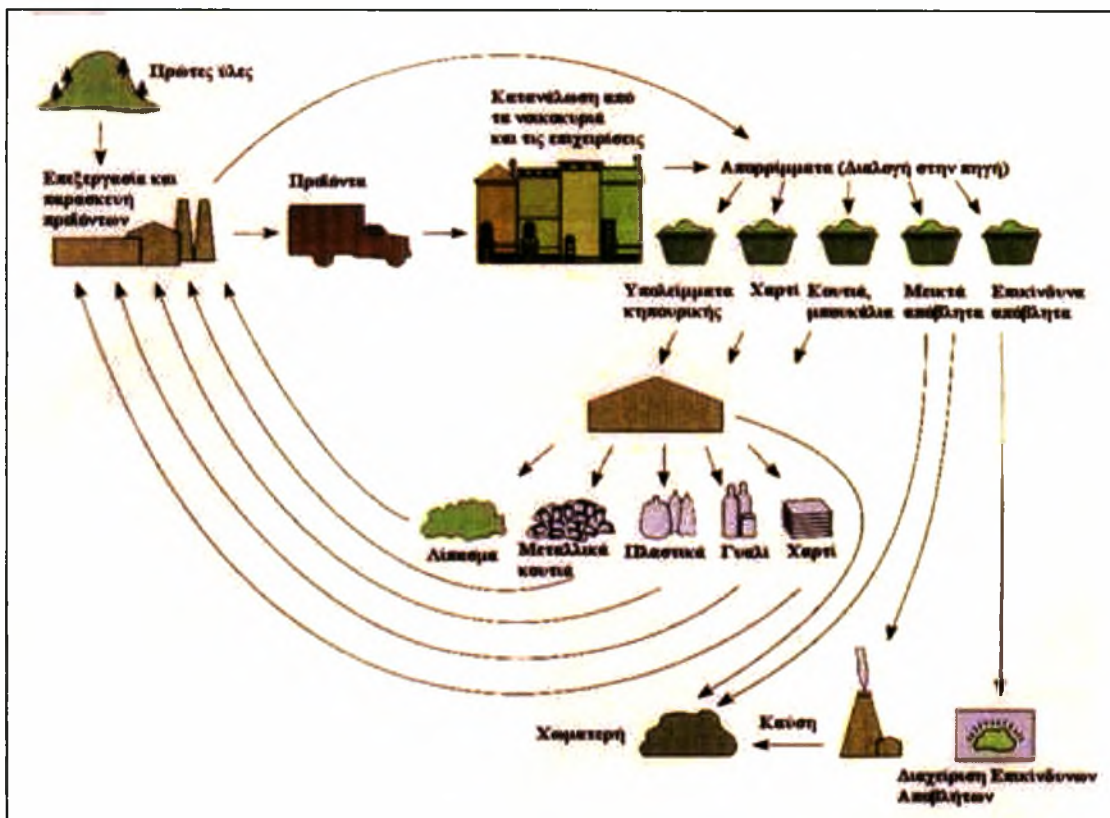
Πρώτες ύλες

Επεξεργασία και κατασκευή προϊόντων

Προϊόντα

Κατανάλωση από τα νοικοκυριά και τις επιχειρήσεις

Απορρίμματα (Διαλογή στην πηγή)

Υπολείμματα κηπουρικής

Χαρτί

Κουτιά, μπουκάλια

Μικτά απόβλητα

Επικίνδυνα απόβλητα

Λίπασμα

Μεταλλικά κουτιά

Πλαστικά

Γυαλί

Χαρτί

Χωματερή

Καύση

Διαχείριση Επικίνδυνων Αποβλήτων